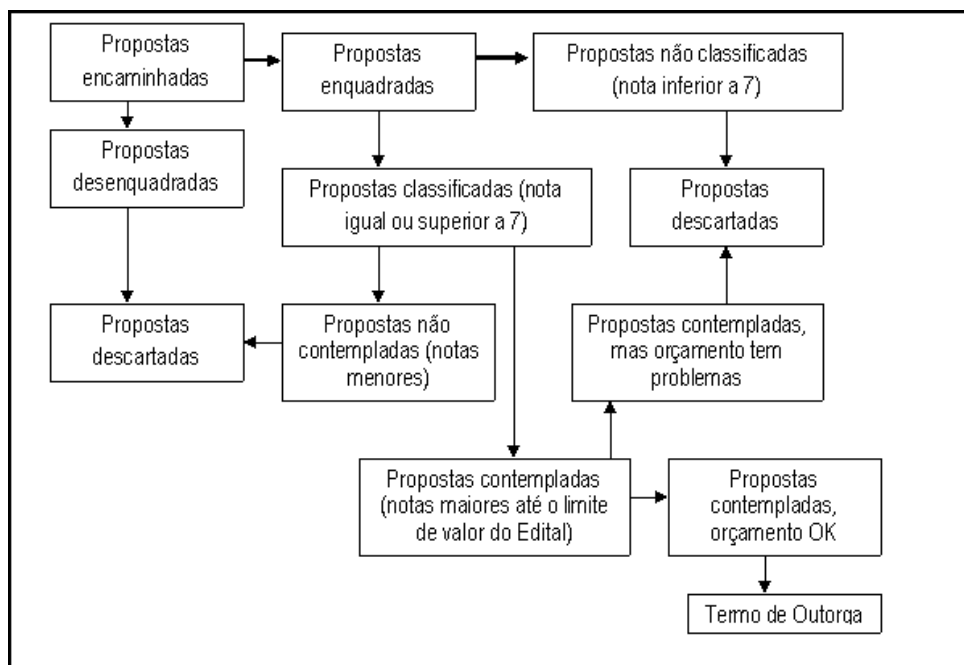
Propostas encaminhadas

Propostas enquadradas

Propostas não classificadas (nota inferior a 7)

Propostas desenquadradas

Propostas classificadas (nota igual ou superior a 7)

Propostas descartadas

Propostas descartadas

Propostas não contempladas (notas menores)

Propostas contempladas, mas orçamento tem problemas

Propostas contempladas (notas maiores até o limite de valor do Edital)

Propostas contempladas, orçamento OK

Termo de Outorga